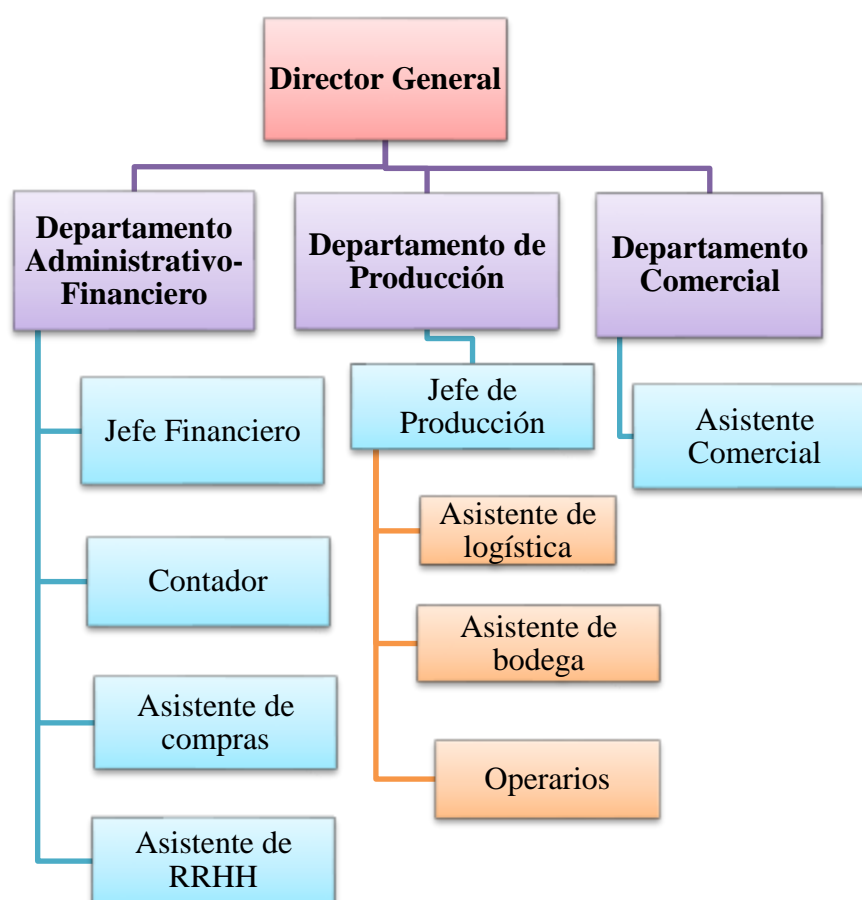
Director General

Departamento Administrativo-Financiero

Departamento de Producción

Departamento Comercial

Jefe Financiero

Contador

Asistente de compras

Asistente de RRHH

Jefe de Producción

Asistente de logística

Asistente de bodega

Operarios

Asistente Comercial